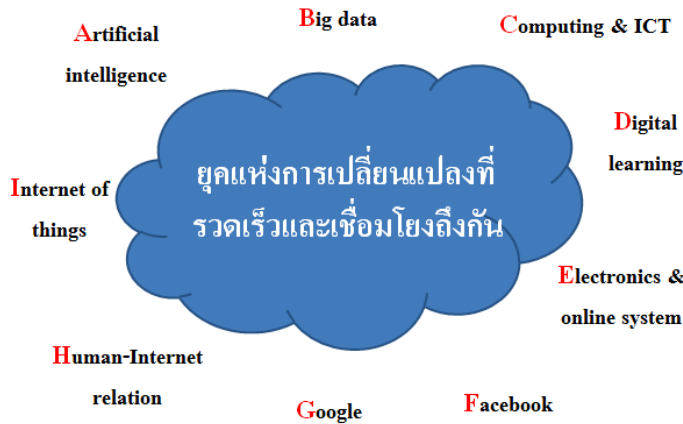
Artificial intelligence

Big data

Computing & ICT

Digital learning

ยุคแห่งการเปลี่ยนแปลงที่รวดเร็วและเชื่อมโยงถึงกัน

Internet of things

Electronics & online system

Human-Internet relation

Google

Facebook